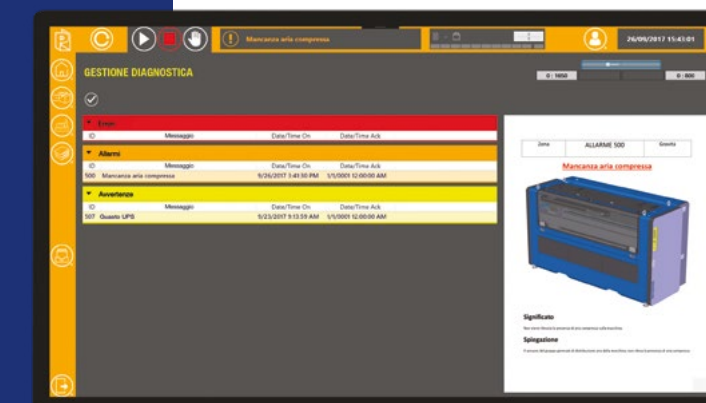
Mancanza aria compressa

26/09/2017 15:41:01

GESTIONE DIAGNOSTICA

0 : 1650

0 : 800

Errori

ID Messaggio Date/Time On Date/Time Ack

Allarmi

ID Messaggio Date/Time On Date/Time Ack

500 Mancanza aria compressa 9/26/2017 3:41:30 PM 1/1/0001 12:00:00 AM

Avvertenze

ID Messaggio Date/Time On Date/Time Ack

507 Guasto UPS 9/23/2017 9:13:59 AM 1/1/0001 12:00:00 AM

| Zona | ALLARME 500 | Gravita |
|---|---|---|

Mancanza aria compressa

Significato

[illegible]

Spiegazione

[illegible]